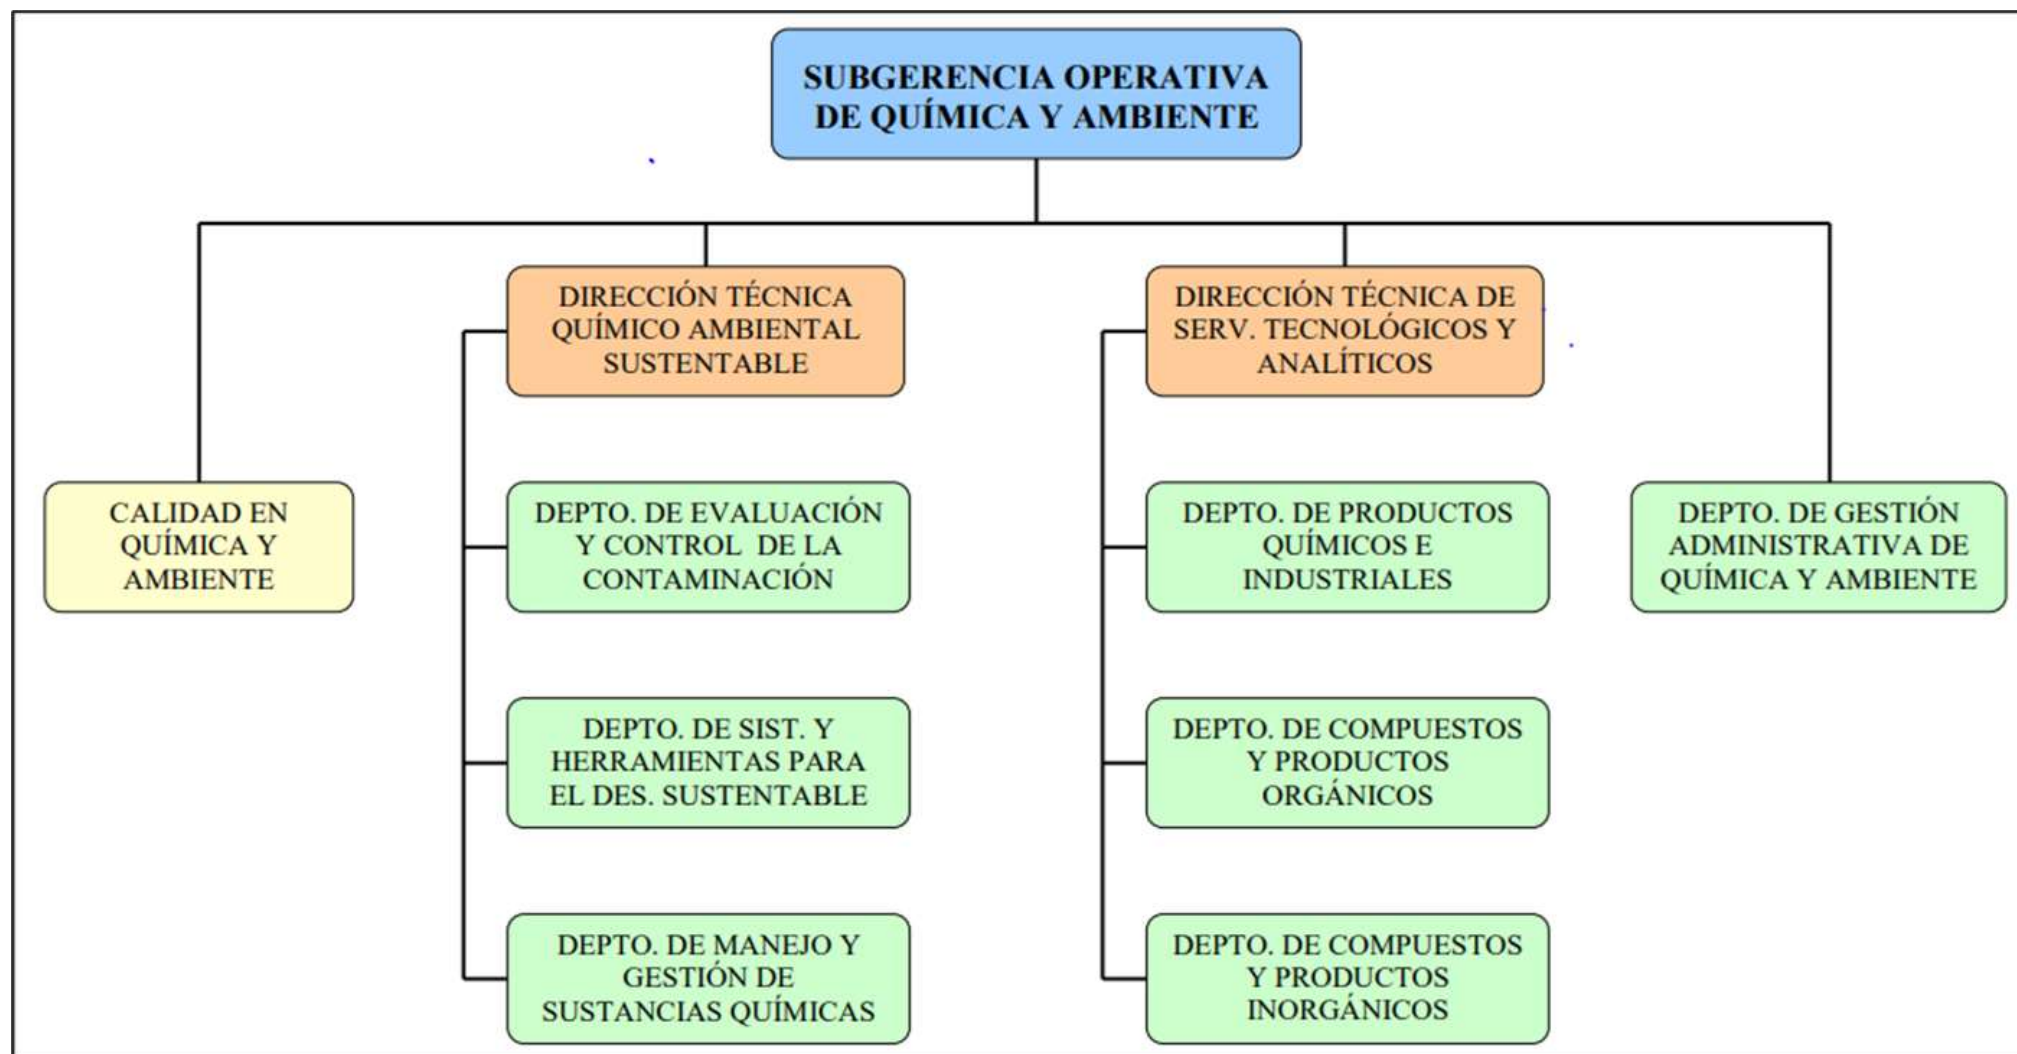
SUBGERENCIA OPERATIVA DE QUÍMICA Y AMBIENTE

CALIDAD EN QUÍMICA Y AMBIENTE

DIRECCIÓN TÉCNICA QUÍMICO AMBIENTAL SUSTENTABLE

DEPTO. DE EVALUACIÓN Y CONTROL DE LA CONTAMINACIÓN

DEPTO. DE SIST. Y HERRAMIENTAS PARA EL DES. SUSTENTABLE

DEPTO. DE MANEJO Y GESTIÓN DE SUSTANCIAS QUÍMICAS

DIRECCIÓN TÉCNICA DE SERV. TECNOLÓGICOS Y ANALÍTICOS

DEPTO. DE PRODUCTOS QUÍMICOS E INDUSTRIALES

DEPTO. DE COMPUESTOS Y PRODUCTOS ORGÁNICOS

DEPTO. DE COMPUESTOS Y PRODUCTOS INORGÁNICOS

DEPTO. DE GESTIÓN ADMINISTRATIVA DE QUÍMICA Y AMBIENTE